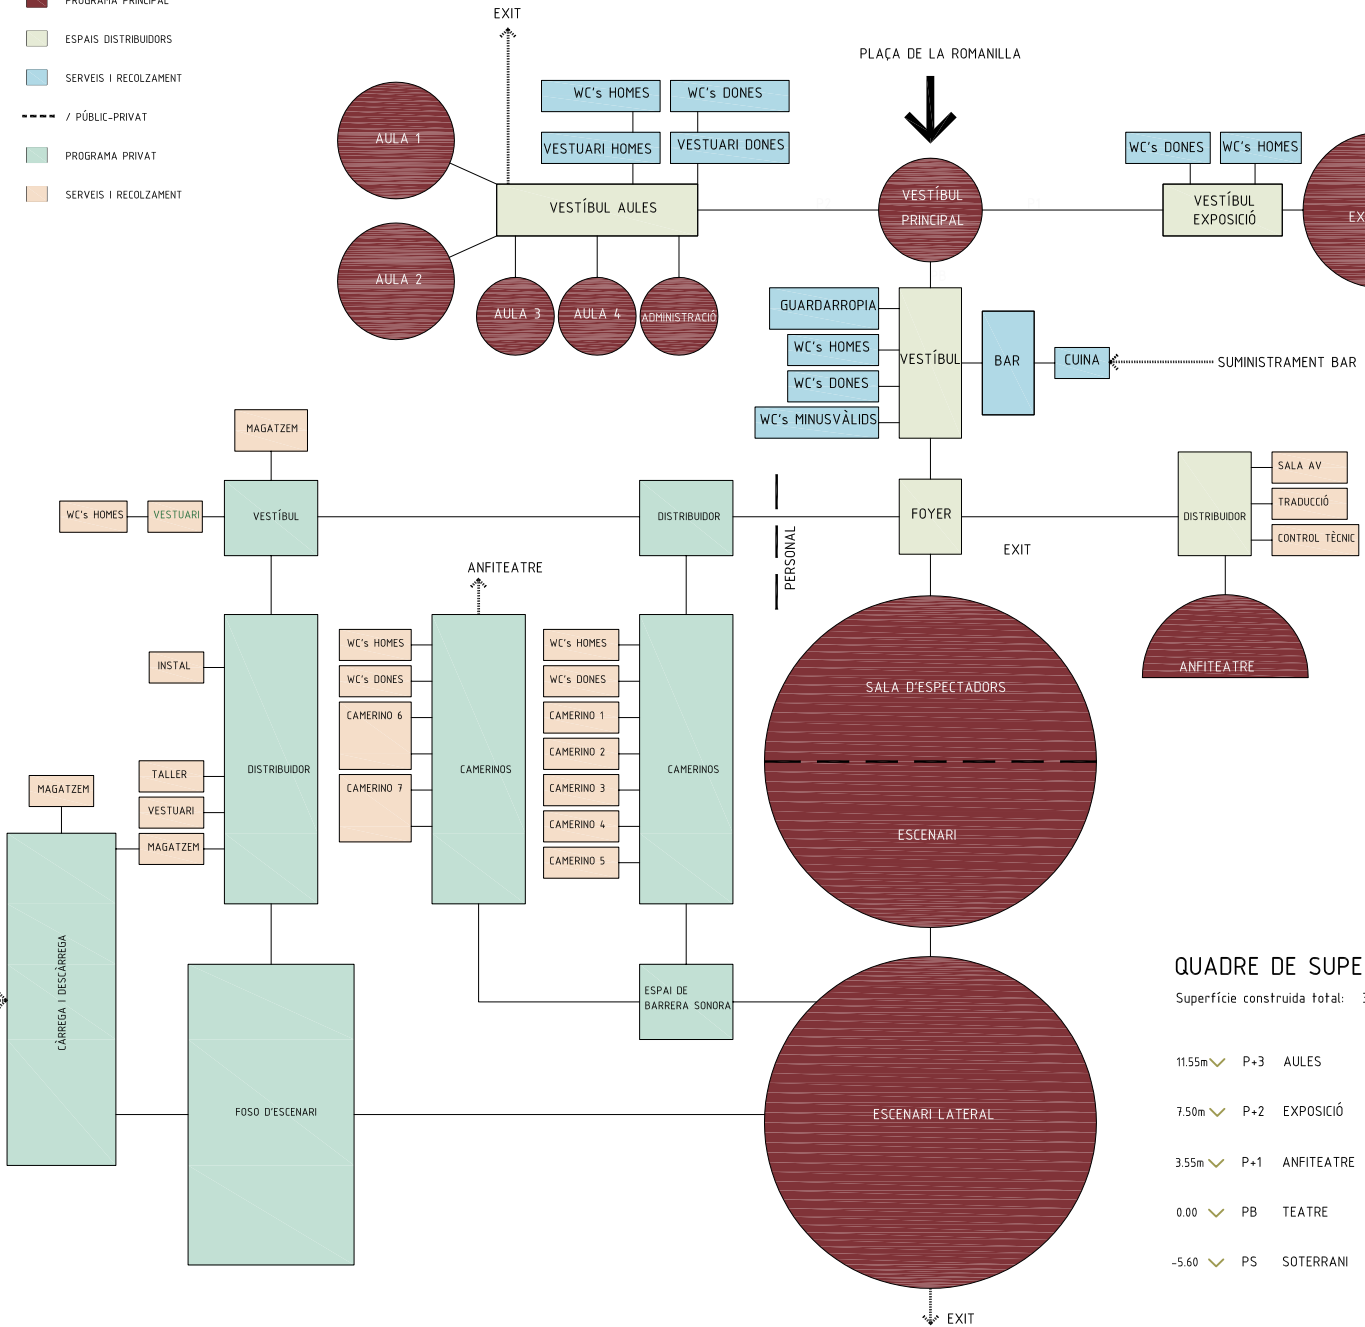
PROGRAMA PRINCIPAL
ESPAIS DISTRIBUIDORS
SERVEIS I RECOLZAMENT
/ PÚBLIC-PRIVAT
PROGRAMA PRIVAT
SERVEIS I RECOLZAMENT

EXIT
PLAÇA DE LA ROMANILLA
WC's HOMES
WC's DONES
VESTUARI HOMES
VESTUARI DONES
AULA 1
AULA 2
VESTÍBUL AULES
AULA 3
AULA 4
ADMINISTRACIÓ
VESTÍBUL PRINCIPAL
WC's DONES
WC's HOMES
VESTÍBUL EXPOSICIÓ
EX
GUARDARROPIA
WC's HOMES
WC's DONES
WC's MINUSVÀLIDS
VESTÍBUL
BAR
CUINA
SUMINISTRAMENT BAR
MAGATZEM
WC's HOMES
VESTUARI
VESTÍBUL
DISTRIBUIDOR
PERSONAL
FOYER
EXIT
DISTRIBUIDOR
SALA AV
TRADUCCIÓ
CONTROL TÈCNIC
ANFITEATRE
ANFITEATRE
INSTAL
DISTRIBUIDOR
WC's HOMES
WC's DONES
CAMERINO 6
CAMERINO 7
CAMERINOS
WC's HOMES
WC's DONES
CAMERINO 1
CAMERINO 2
CAMERINO 3
CAMERINO 4
CAMERINO 5
CAMERINOS
SALA D'ESPECTADORS
ESCENARI
MAGATZEM
TALLER
VESTUARI
MAGATZEM
CÀRREGA I DESCÀRREGA
FOSO D'ESCENARI
ESPAI DE BARRERA SONORA
ESCENARI LATERAL
QUADRE DE SUPE
Superfície construida total:
11.55m P+3 AULES
7.50m P+2 EXPOSICIÓ
3.55m P+1 ANFITEATRE
0.00 PB TEATRE
-5.60 PS SOTERRANI
EXIT